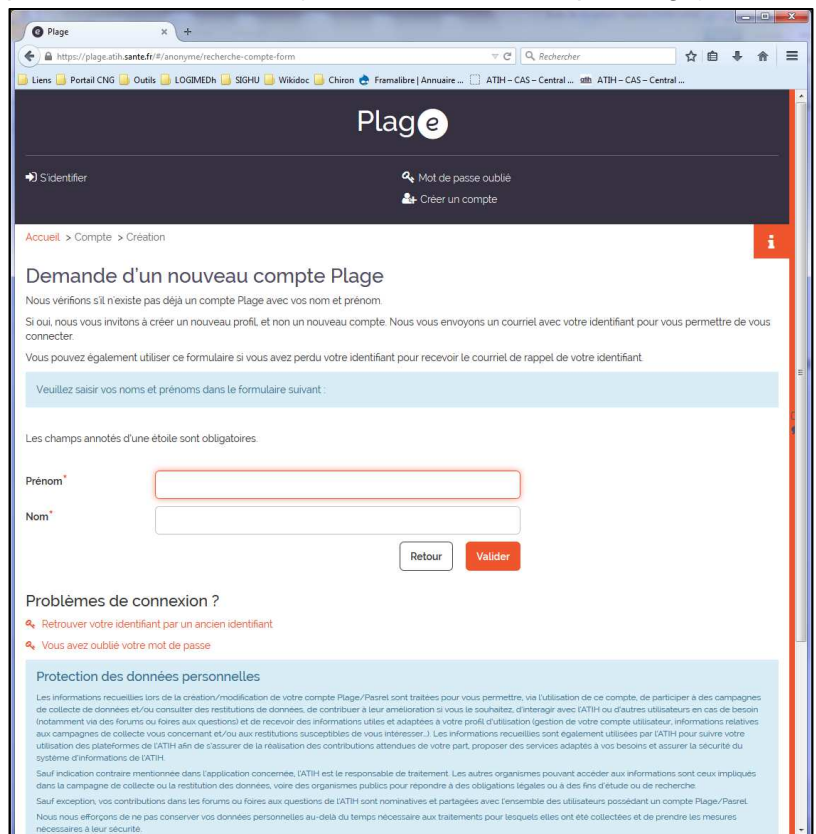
Plage ×

https://plage.atih.sante.fr/#/anonyme/recherche-compte-form

Rechercher

Liens Portail CNG Outils LOGIMEDh SIGHU Wikidoc Chiron Framalibre | Annuaire ... ATIH – CAS – Central ... ATIH – CAS – Central ...

Plage

S'identifier

Mot de passe oublié

Créer un compte

Accueil > Compte > Création

i

Demande d'un nouveau compte Plage

Nous vérifions s'il n'existe pas déjà un compte Plage avec vos nom et prénom.

Si oui, nous vous invitons à créer un nouveau profil, et non un nouveau compte. Nous vous envoyons un courriel avec votre identifiant pour vous permettre de vous connecter.

Vous pouvez également utiliser ce formulaire si vous avez perdu votre identifiant pour recevoir le courriel de rappel de votre identifiant.

Veuillez saisir vos noms et prénoms dans le formulaire suivant :

Les champs annotés d'une étoile sont obligatoires.

Prénom*

Nom*

Retour Valider

Problèmes de connexion ?

Retrouver votre identifiant par un ancien identifiant

Vous avez oublié votre mot de passe

Protection des données personnelles

Les informations recueillies lors de la création/modification de votre compte Plage/Pasrel sont traitées pour vous permettre, via l'utilisation de ce compte, de participer à des campagnes de collecte de données et/ou consulter des restitutions de données, de contribuer à leur amélioration si vous le souhaitez, d'interagir avec l'ATIH ou d'autres utilisateurs en cas de besoin (notamment via des forums ou foires aux questions) et de recevoir des informations utiles et adaptées à votre profil d'utilisation (gestion de votre compte utilisateur, informations relatives aux campagnes de collecte vous concernant et/ou aux restitutions susceptibles de vous intéresser...). Les informations recueillies sont également utilisées par l'ATIH pour suivre votre utilisation des plateformes de l'ATIH afin de s'assurer de la réalisation des contributions attendues de votre part, proposer des services adaptés à vos besoins et assurer la sécurité du système d'informations de l'ATIH.

Sauf indication contraire mentionnée dans l'application concernée, l'ATIH est le responsable de traitement. Les autres organismes pouvant accéder aux informations sont ceux impliqués dans la campagne de collecte ou la restitution des données, voire des organismes publics pour répondre à des obligations légales ou à des fins d'étude ou de recherche.

Sauf exception, vos contributions dans les forums ou foires aux questions de l'ATIH sont nominatives et partagées avec l'ensemble des utilisateurs possédant un compte Plage/Pasrel.

Nous nous efforçons de ne pas conserver vos données personnelles au-delà du temps nécessaire aux traitements pour lesquels elles ont été collectées et de prendre les mesures nécessaires à leur sécurité.